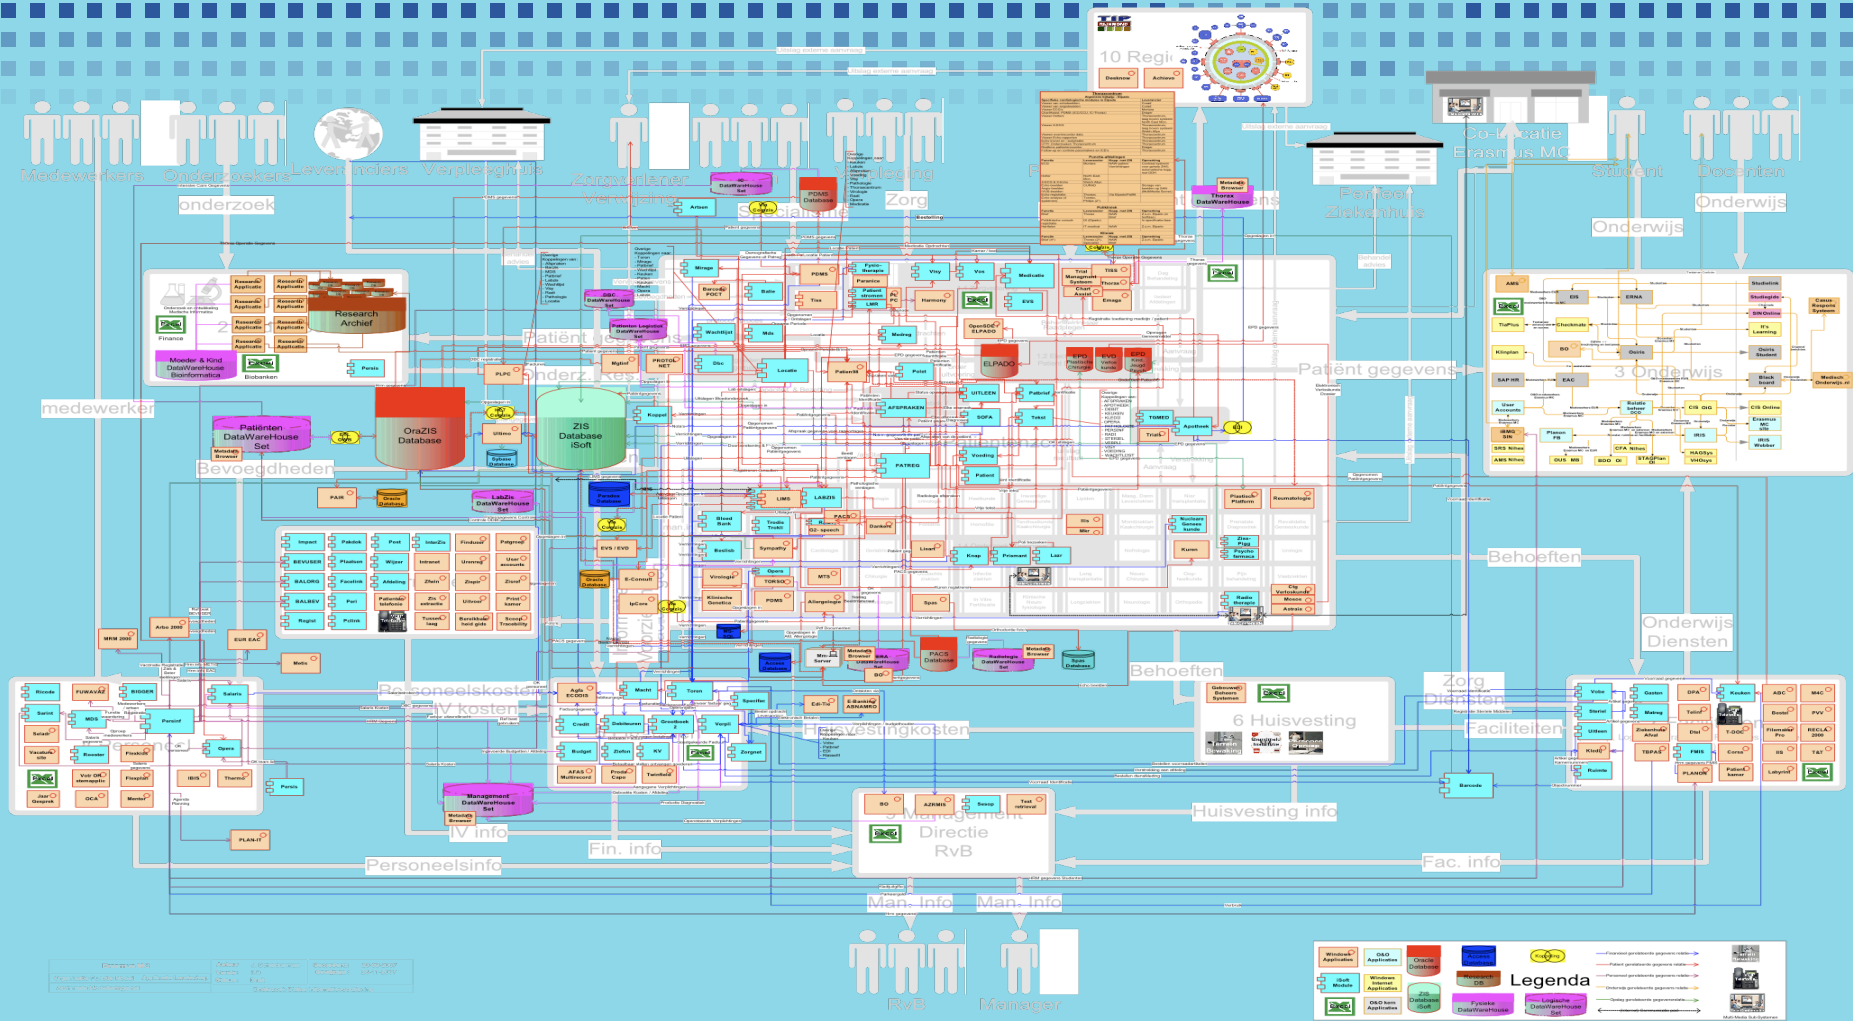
10 Regi

Medewerkers Onderzoekers Leveranciers Verzekeraars Zorgpartner Verwijzers Zorg Co-locatie Erasmus MC Student Docenten

onderzoek

Onderwijs

Onderwijs

Research Archief

Finance

Moeder & Kind DataWareHouse Bioinformatica

Biobanken

Patiënt gegevens

Patiënt gegevens

3 Onderwijs

medewerker

Patiënten DataWareHouse Set

Bevoegdheden

OraZIS Database

ZIS Database iSoft

PDMS Database

ELPADO

Thorax DataWareHouse

Behoeften

Onderwijs Diensten

Behoeften

PACS Database

Personeelskosten

IV kosten

Huisvestingkosten

6 Huisvesting

Zorg Diensten

Faciliteiten

Management DataWareHouse Set

IV info

Fin. info

Personeelsinfo

Directie RvB

Huisvesting info

Fac. info

Man. info

Man. info

RvB

Manager

Legenda